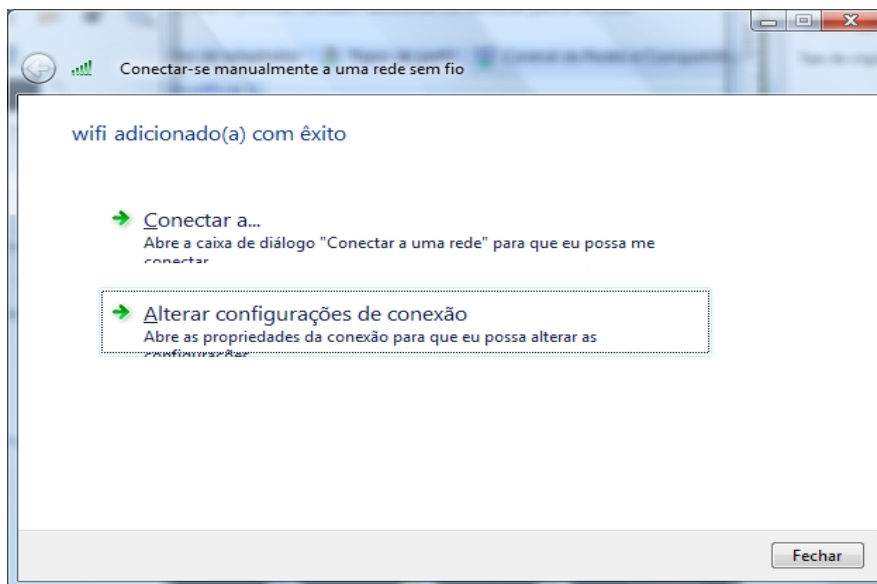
Conectar-se manualmente a uma rede sem fio

wifi adicionado(a) com êxito

Conectar a...
Abre a caixa de diálogo "Conectar a uma rede" para que eu possa me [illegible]

Alterar configurações de conexão
Abre as propriedades da conexão para que eu possa alterar as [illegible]

Fechar